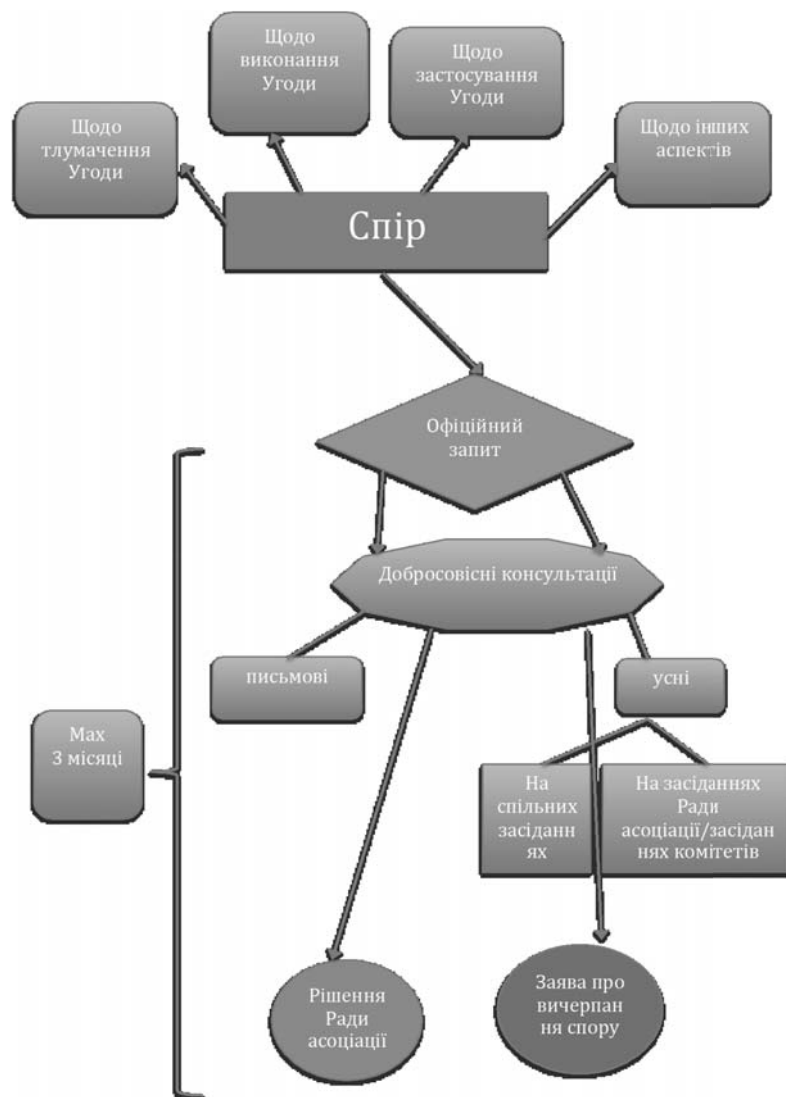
Щодо виконання Угоди

Щодо застосування Угоди

Щодо тлумачення Угоди

Щодо інших аспектів

Спір

Офіційний запит

Max
3 місяці

Добросовісні консультації

письмові

усні

На спільних засіданнях

На засіданнях Ради асоціації/засіданнях комітетів

Рішення Ради асоціації

Заява про вичерпання спору